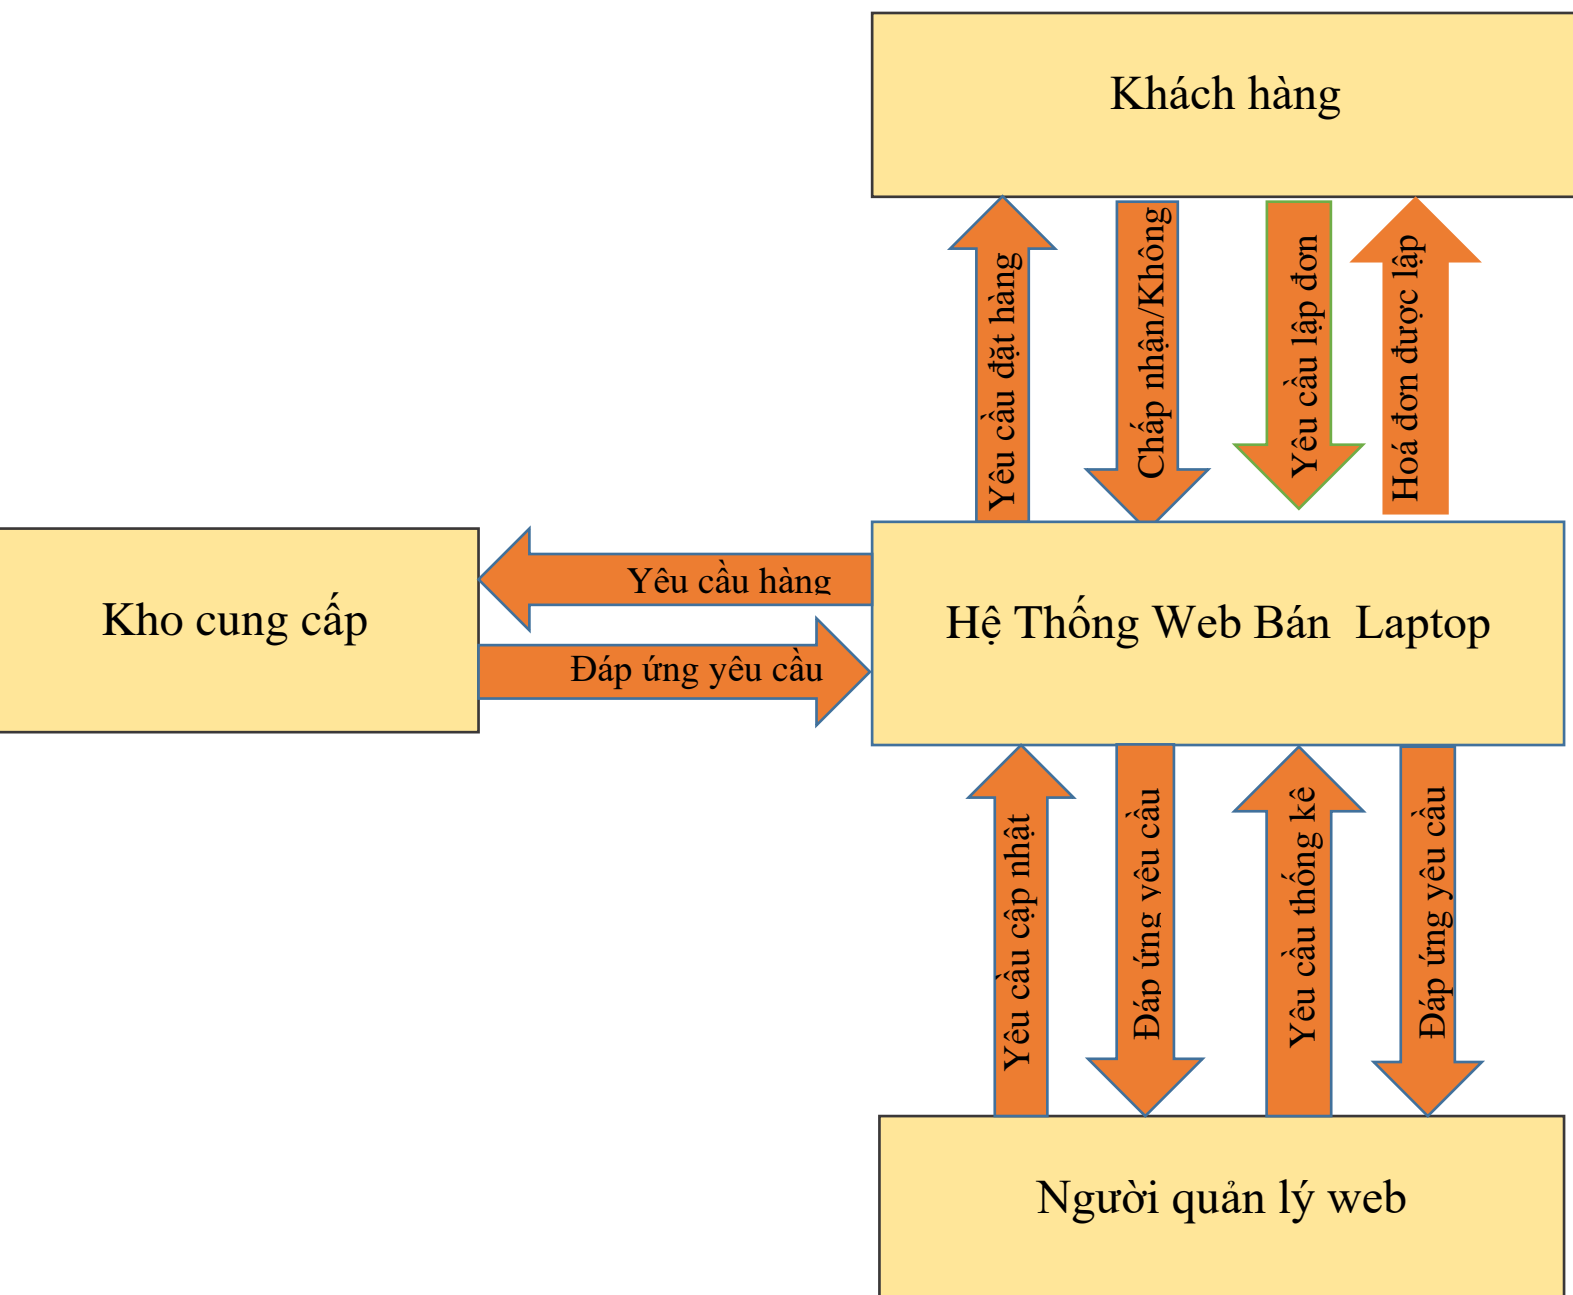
Khách hàng

Yêu cầu đặt hàng

Chấp nhận/Không

Yêu cầu lập đơn

Hoá đơn được lập

Kho cung cấp

Yêu cầu hàng

Đáp ứng yêu cầu

Hệ Thống Web Bán Laptop

Yêu cầu cập nhật

Đáp ứng yêu cầu

Yêu cầu thống kê

Đáp ứng yêu cầu

Người quản lý web